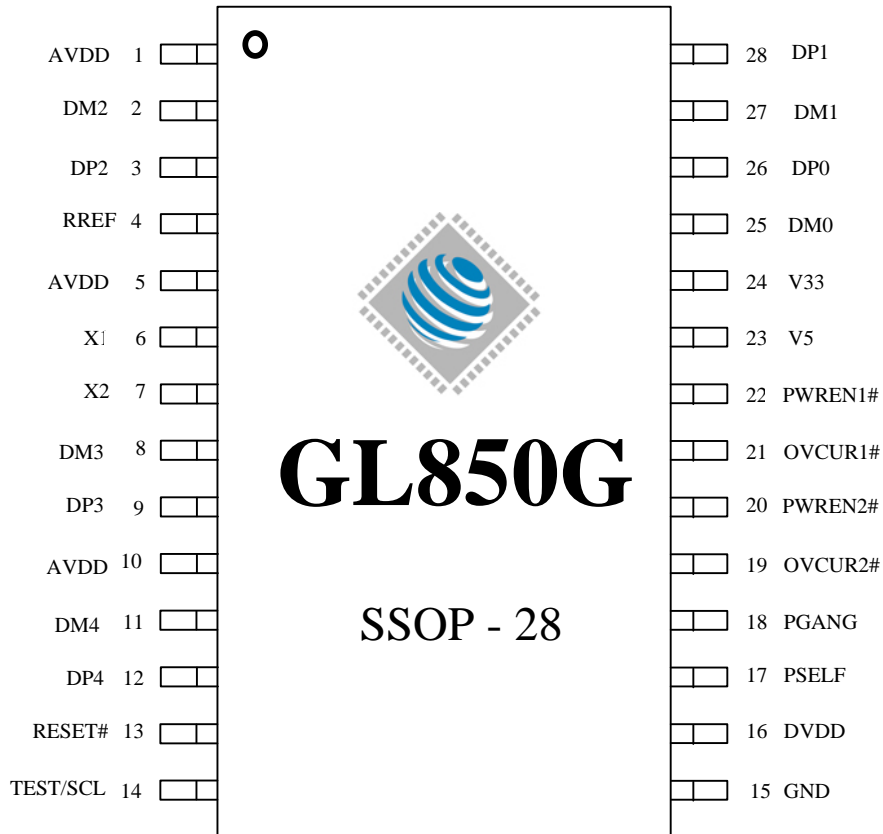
AVDD 1
DM2 2
DP2 3
RREF 4
AVDD 5
X1 6
X2 7
DM3 8
DP3 9
AVDD 10
DM4 11
DP4 12
RESET# 13
TEST/SCL 14

GL850G

SSOP - 28

28 DP1
27 DM1
26 DP0
25 DM0
24 V33
23 V5
22 PWREN1#
21 OVCUR1#
20 PWREN2#
19 OVCUR2#
18 PGANG
17 PSELF
16 DVDD
15 GND